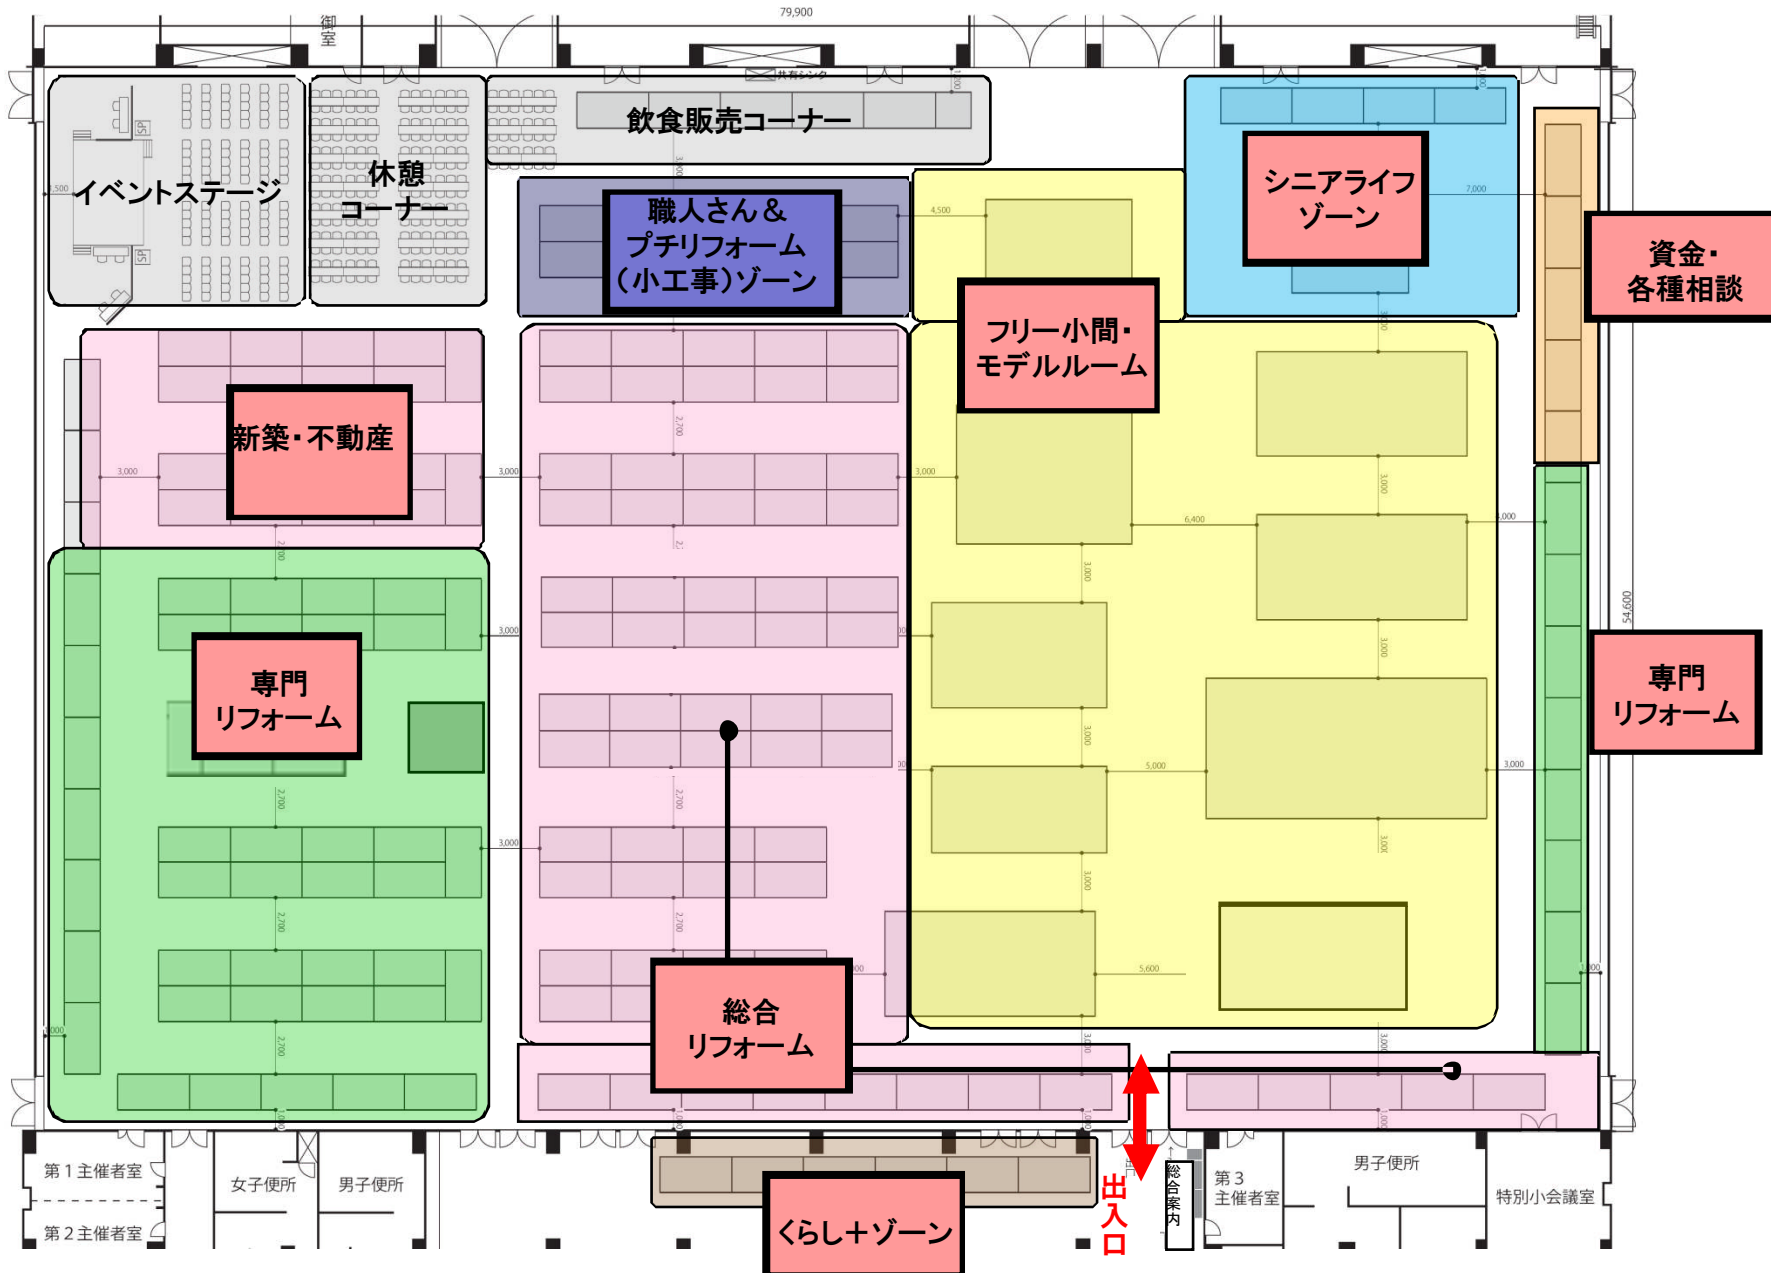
79,900

御室

飲食販売コーナー

イベントステージ

休憩コーナー

職人さん＆プチリフォーム（小工事）ゾーン

シニアライフゾーン

資金・各種相談

フリー小間・モデルルーム

新築・不動産

専門リフォーム

専門リフォーム

総合リフォーム

くらし＋ゾーン

出入口

総合案内

第１主催者室

第２主催者室

女子便所

男子便所

第３主催者室

男子便所

特別小会議室

3,000

3,000

3,000

3,000

3,000

6,400

5,000

5,600

4,500

7,000

54,600